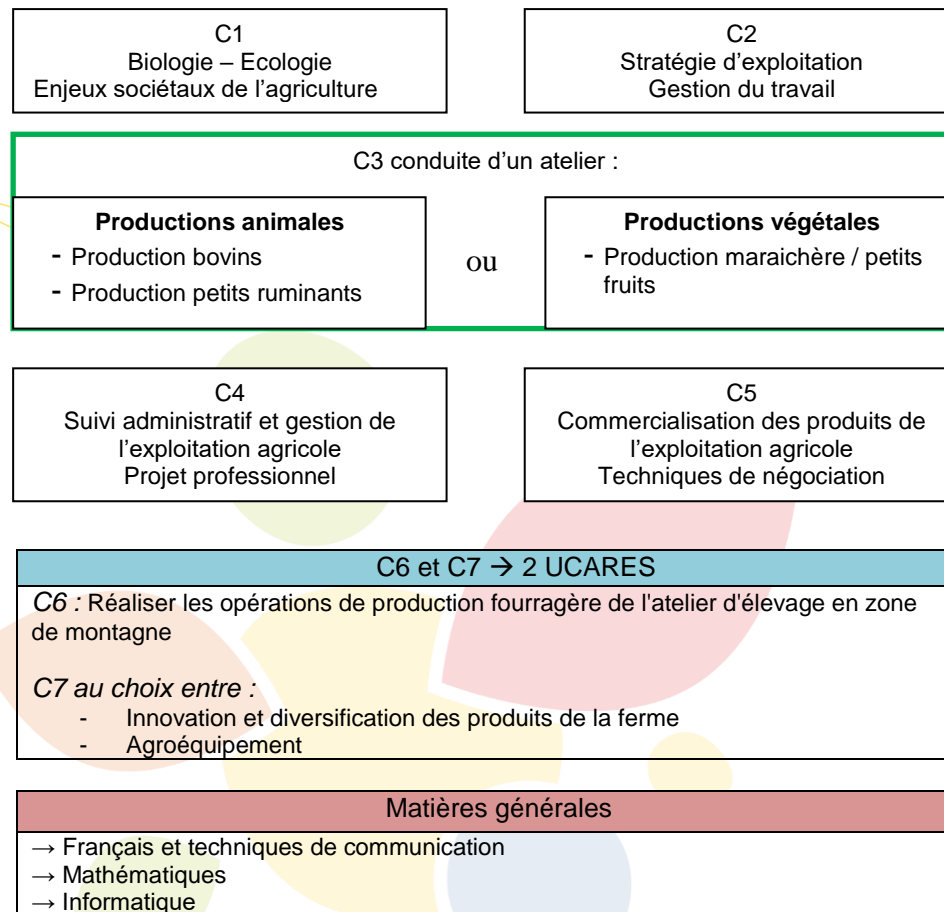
C1
Biologie – Ecologie
Enjeux sociétaux de l’agriculture

C2
Stratégie d’exploitation
Gestion du travail

C3 conduite d’un atelier :

**Productions animales**
- Production bovins
- Production petits ruminants

ou

**Productions végétales**
- Production maraichère / petits fruits

C4
Suivi administratif et gestion de l’exploitation agricole
Projet professionnel

C5
Commercialisation des produits de l’exploitation agricole
Techniques de négociation

C6 et C7 → 2 UCARES

*C6 :* Réaliser les opérations de production fourragère de l'atelier d'élevage en zone de montagne

*C7 au choix entre :*
- Innovation et diversification des produits de la ferme
- Agroéquipement

Matières générales

→ Français et techniques de communication
→ Mathématiques
→ Informatique